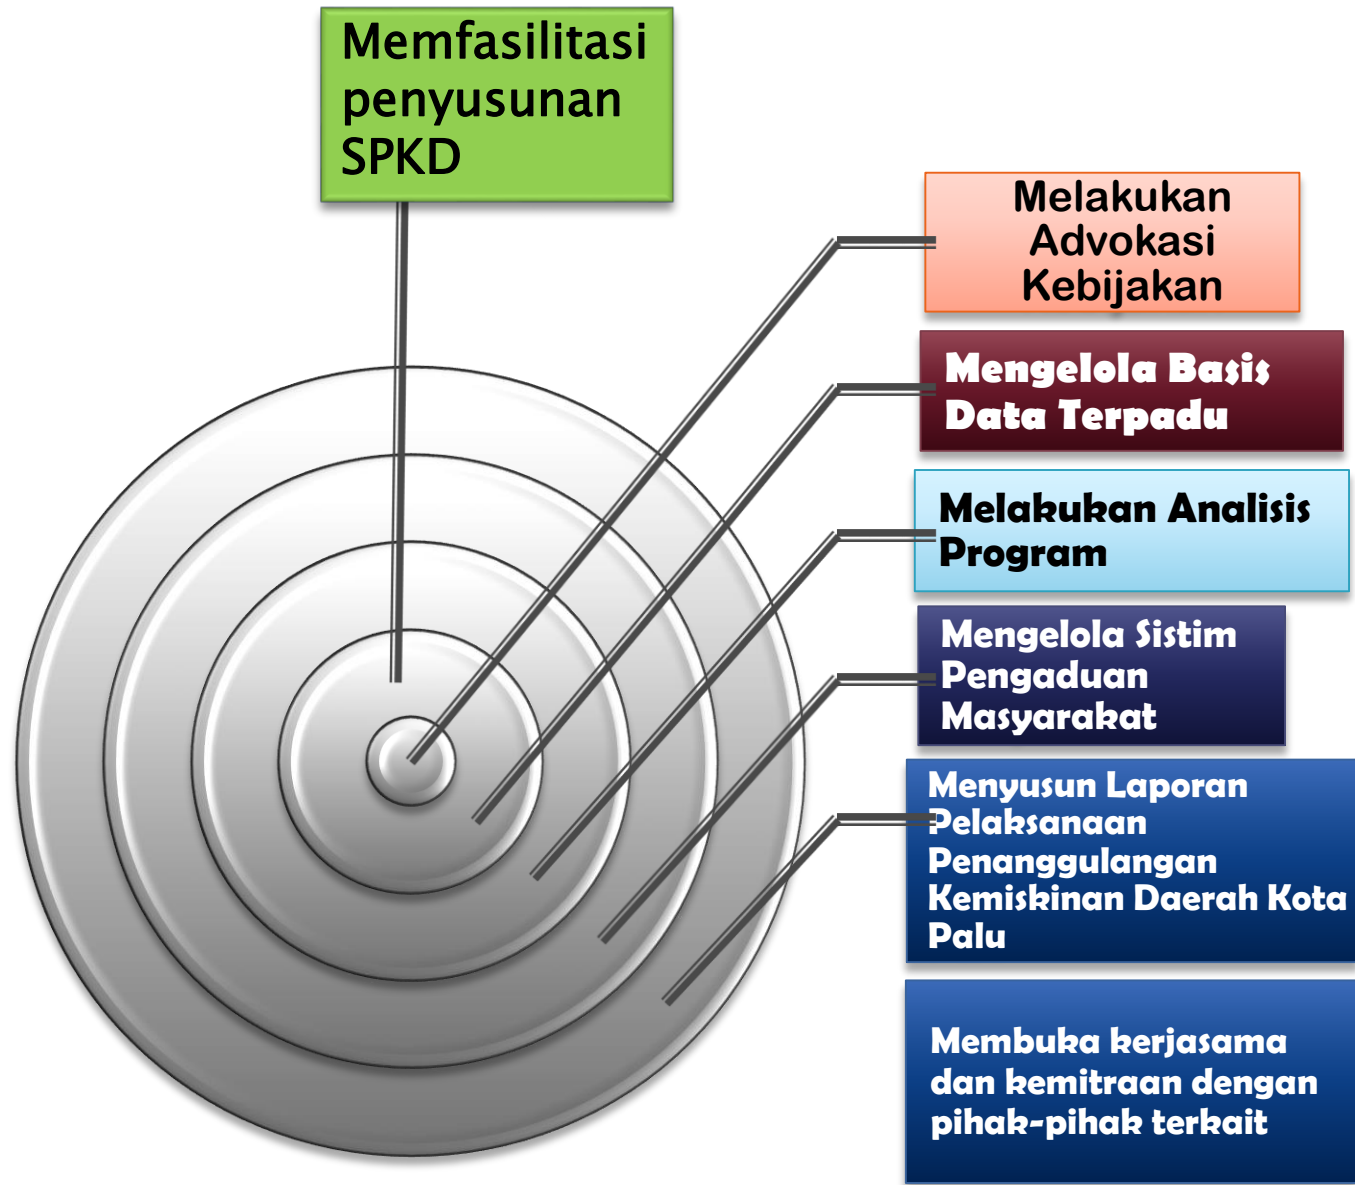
Memfasilitasi penyusunan SPKD

Melakukan Advokasi Kebijakan

Mengelola Basis Data Terpadu

Melakukan Analisis Program

Mengelola Sistim Pengaduan Masyarakat

Menyusun Laporan Pelaksanaan Penanggulangan Kemiskinan Daerah Kota Palu

Membuka kerjasama dan kemitraan dengan pihak-pihak terkait